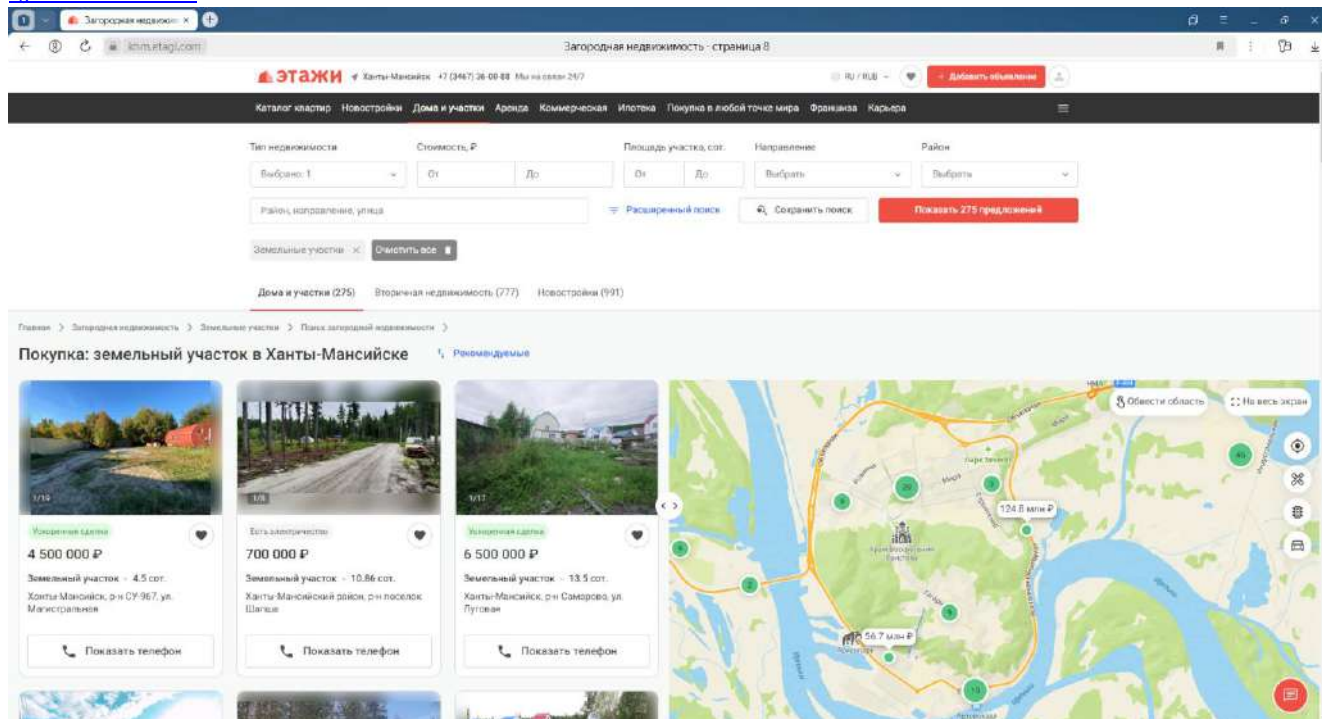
Загородная недвижим ×

khm.etagi.com

Загородная недвижимость - страница 8

ЭТАЖИ Ханты-Мансийск +7 (3467) 36-00-88 Мы на связи 24/7

RU / RUB

+ Добавить объявление

Каталог квартир Новостройки Дома и участки Аренда Коммерческая Ипотека Покупка в любой точке мира Франшиза Карьера

Тип недвижимости

Выбрано: 1

Стоимость, ₽

От

До

Площадь участка, сот.

От

До

Направление

Выбрать

Район

Выбрать

Район, направление, улица

Расширенный поиск

Сохранить поиск

Показать 275 предложений

Земельные участки ×

Очистить все

Дома и участки (275)

Вторичная недвижимость (777)

Новостройки (991)

Главная > Загородная недвижимость > Земельные участки > Поиск загородной недвижимости >

Покупка: земельный участок в Ханты-Мансийске

Рекомендуемые

1/19

Ускоренная сделка

4 500 000 ₽

Земельный участок · 4.5 сот.

Ханты-Мансийск, р-н СУ-967, ул. Магистральная

Показать телефон

1/8

Есть электричество

700 000 ₽

Земельный участок · 10.86 сот.

Ханты-Мансийский район, р-н поселок Шапша

Показать телефон

1/17

Ускоренная сделка

6 500 000 ₽

Земельный участок · 13.5 сот.

Ханты-Мансийск, р-н Самарово, ул. Луговая

Показать телефон

Обвести область

На весь экран

124.8 млн ₽

56.7 млн ₽

45

20

9

3

4

2

5

13